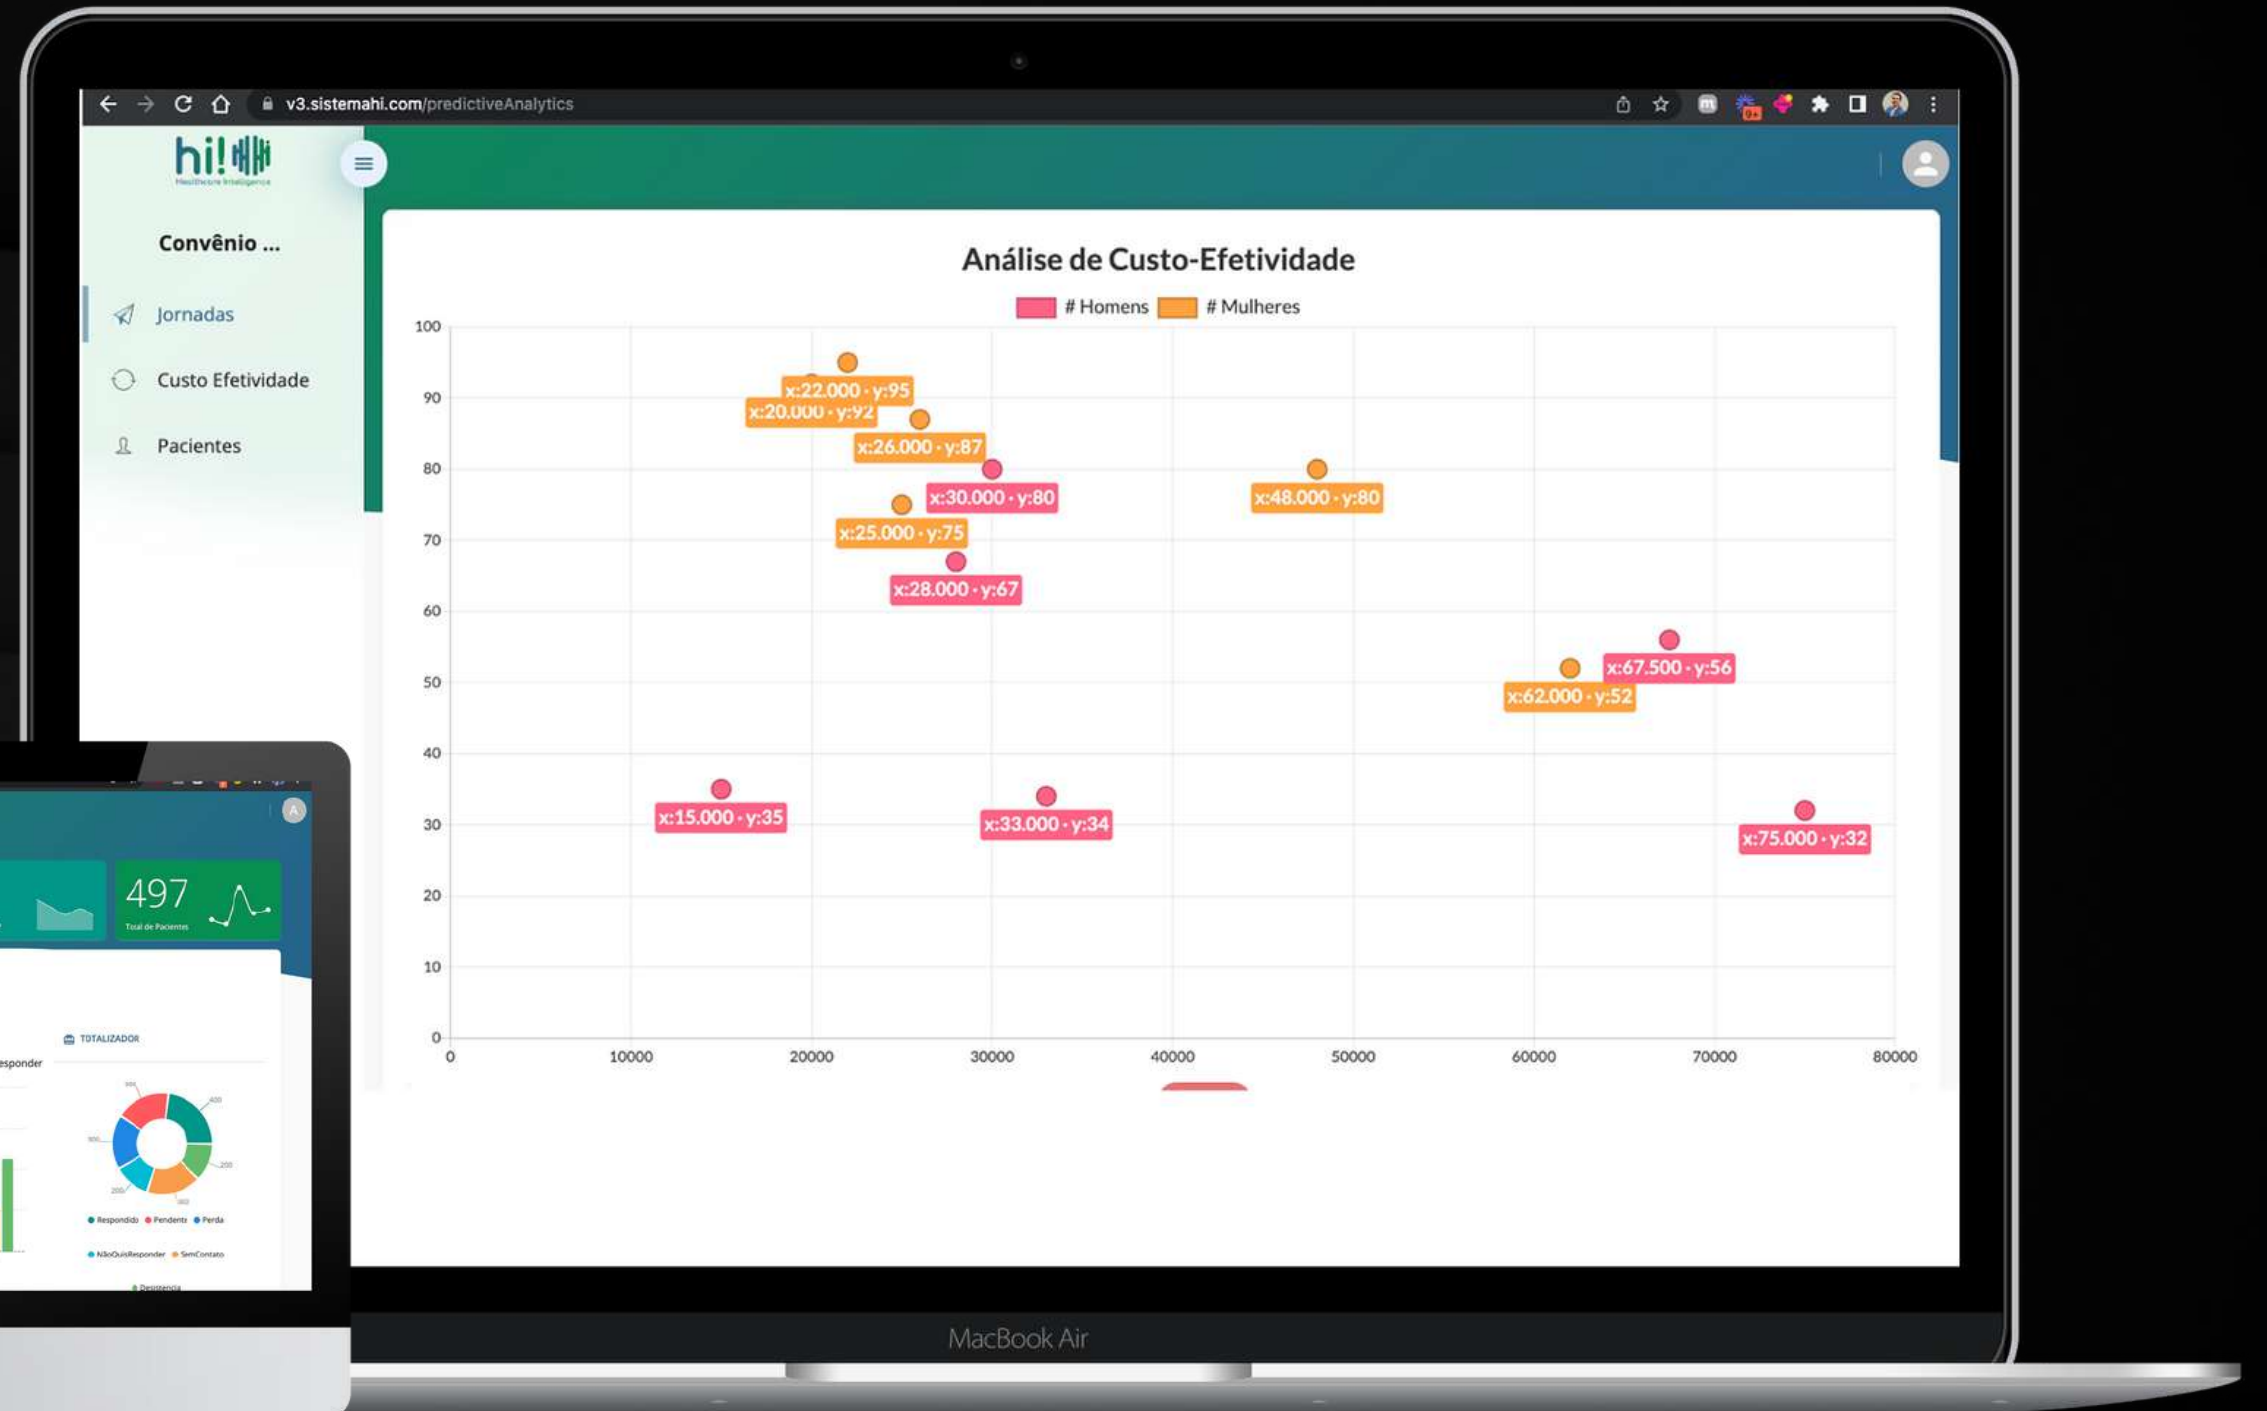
v3.sistemahi.com/predictiveAnalytics

hi!
Healthcare Intelligence

Convênio ...

Jornadas

Custo Efetividade

Pacientes

Análise de Custo-Efetividade

# Homens # Mulheres

100
90
80
70
60
50
40
30
20
10
0

0 10000 20000 30000 40000 50000 60000 70000 80000

x:22.000 · y:95
x:20.000 · y:92
x:26.000 · y:87
x:30.000 · y:80
x:48.000 · y:80
x:25.000 · y:75
x:28.000 · y:67
x:67.500 · y:56
x:62.000 · y:52
x:15.000 · y:35
x:33.000 · y:34
x:75.000 · y:32

497
Total de Pacientes

TOTALIZADOR

esponder

Respondido Pendente Perda
NãoQuisResponder SemContato
Desistencia

MacBook Air